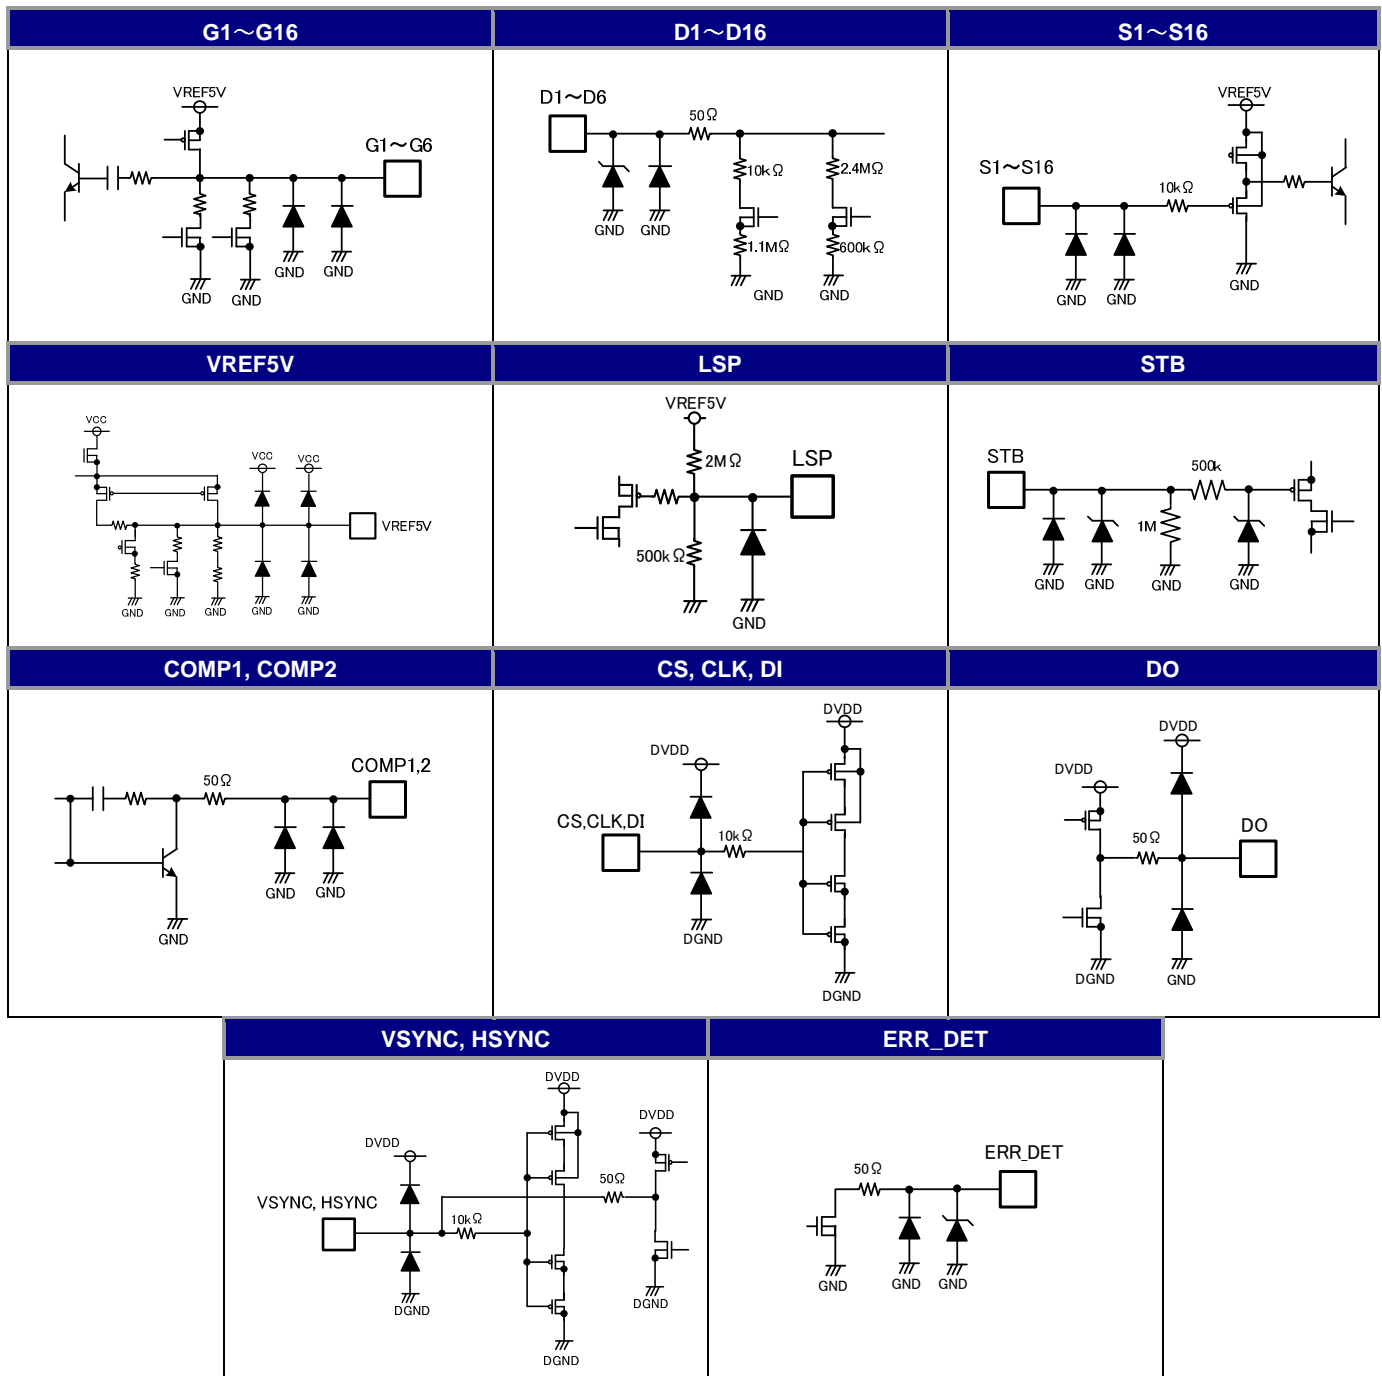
G1～G16

VREF5V
G1～G6
GND GND GND GND

D1～D16

D1～D6
50Ω
10kΩ
2.4MΩ
1.1MΩ
600kΩ
GND GND GND GND

S1～S16

VREF5V
S1～S16
10kΩ
GND GND GND

VREF5V

VCC
VCC VCC
VREF5V
GND GND GND GND GND

LSP

VREF5V
2MΩ
LSP
500kΩ
GND

STB

STB
500k
1M
GND GND GND GND

COMP1, COMP2

50Ω
COMP1,2
GND GND
GND

CS, CLK, DI

DVDD
DVDD
CS,CLK,DI
10kΩ
DGND
DGND

DO

DVDD
DVDD
50Ω
DO
DGND
GND

VSYNC, HSYNC

DVDD
DVDD
DVDD
50Ω
VSYNC, HSYNC
10kΩ
DGND
DGND
DGND

ERR_DET

50Ω
ERR_DET
GND GND GND